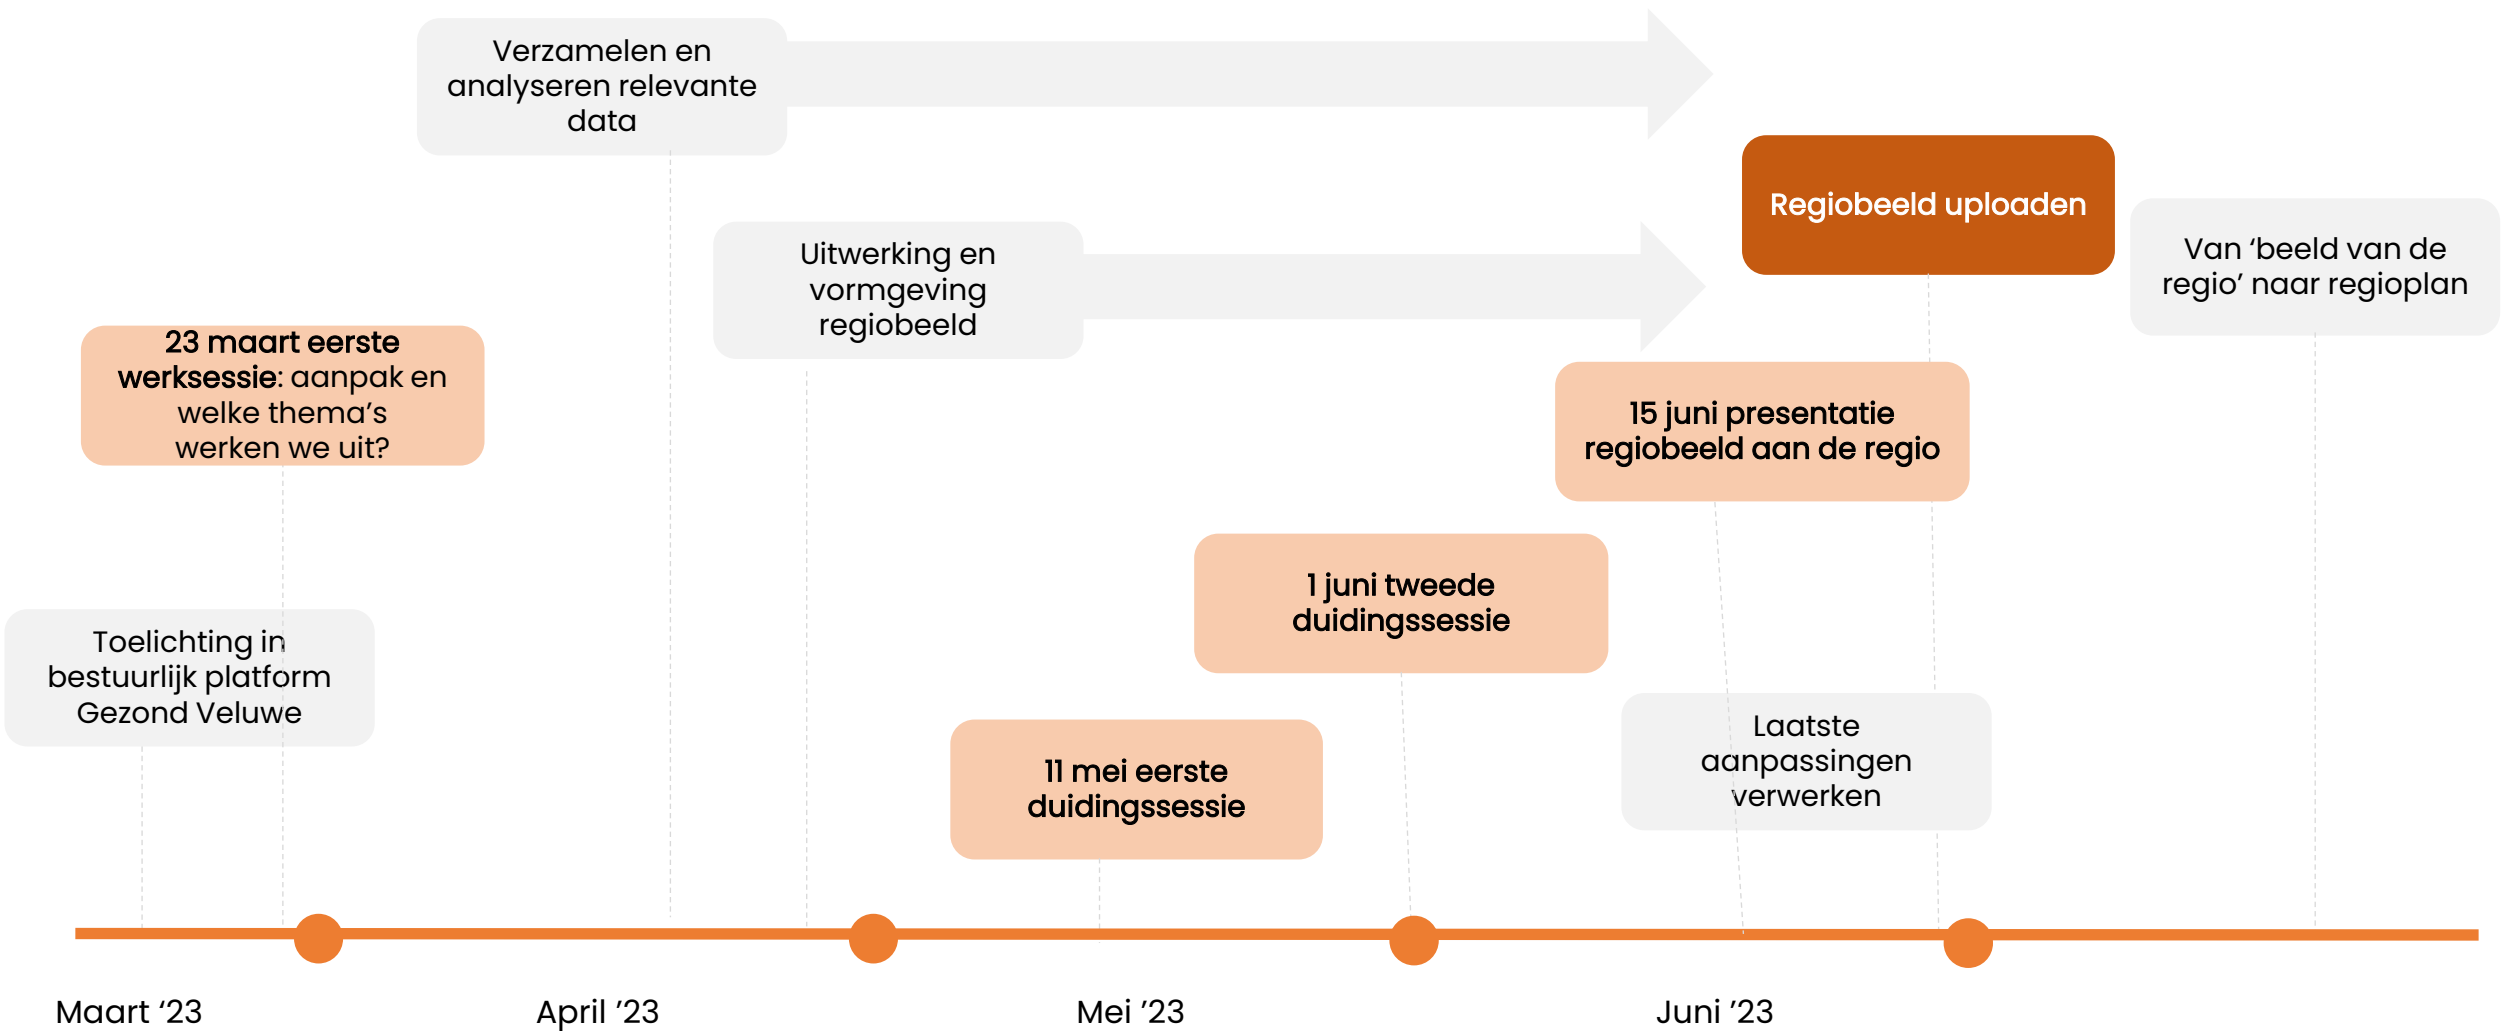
Verzamelen en analyseren relevante data

Regiobeeld uploaden

Van ‘beeld van de regio’ naar regioplan

Uitwerking en vormgeving regiobeeld

23 maart eerste werksessie: aanpak en welke thema’s werken we uit?

15 juni presentatie regiobeeld aan de regio

1 juni tweede duidingssessie

Toelichting in bestuurlijk platform Gezond Veluwe

Laatste aanpassingen verwerken

11 mei eerste duidingssessie

Maart ’23

April ’23

Mei ’23

Juni ’23